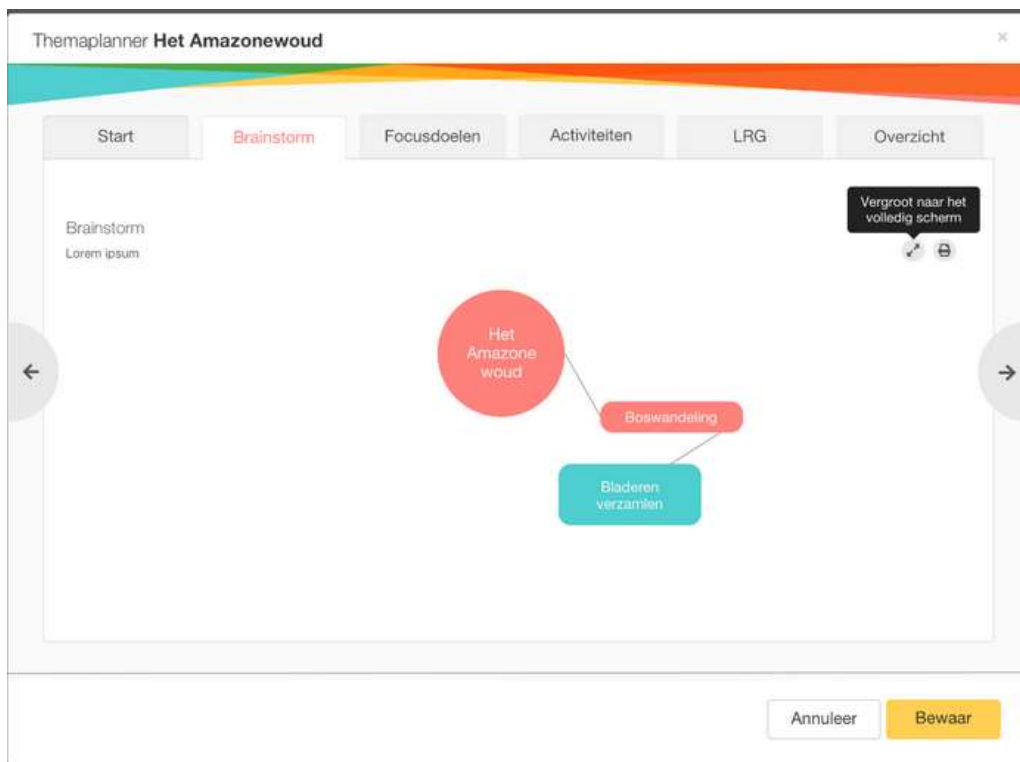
Themaplanner **Het Amazonewoud**

×

Start

Brainstorm

Focusdoelen

Activiteiten

LRG

Overzicht

Brainstorm

Lorem ipsum

Vergroot naar het volledig scherm

Het Amazone woud

Boswandeling

Bladeren verzamlen

Annuleer

Bewaar